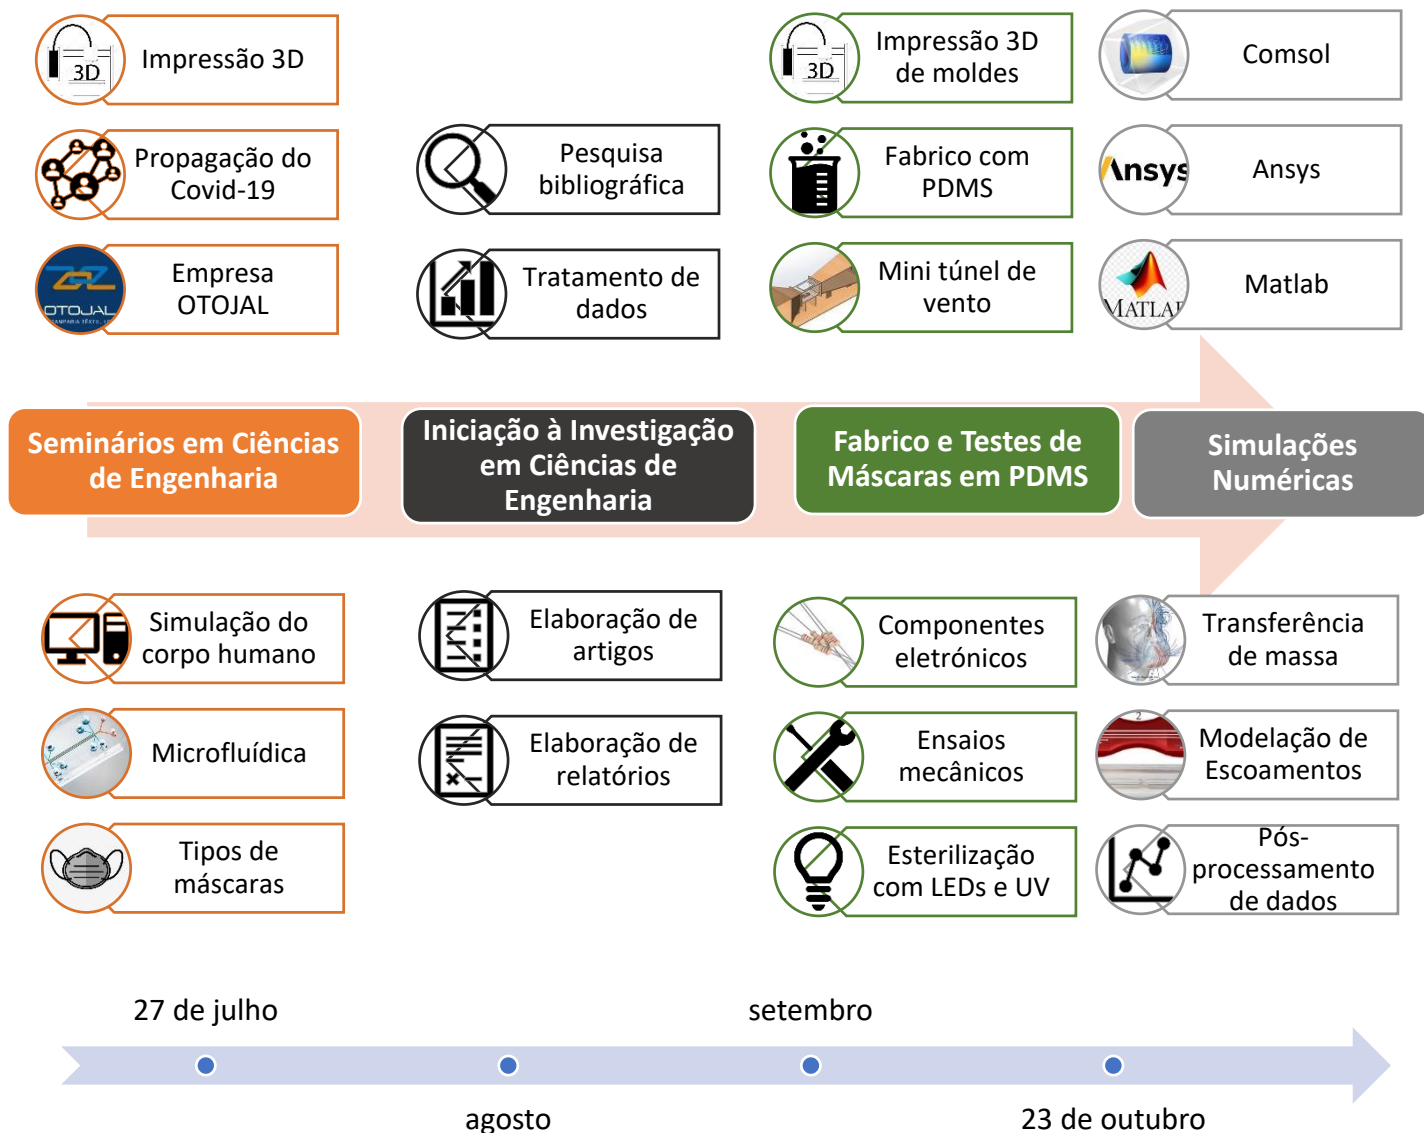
3D Impressão 3D

Propagação do Covid-19

OTOJAL Empresa OTOJAL

Pesquisa bibliográfica

Tratamento de dados

3D Impressão 3D de moldes

Fabrico com PDMS

Mini túnel de vento

Comsol

Ansys Ansys

MATLAB Matlab

Seminários em Ciências de Engenharia

Iniciação à Investigação em Ciências de Engenharia

Fabrico e Testes de Máscaras em PDMS

Simulações Numéricas

Simulação do corpo humano

Microfluídica

Tipos de máscaras

Elaboração de artigos

Elaboração de relatórios

Componentes eletrónicos

Ensaios mecânicos

Esterilização com LEDs e UV

Transferência de massa

Modelação de Escoamentos

Pós-processamento de dados

27 de julho

setembro

agosto

23 de outubro